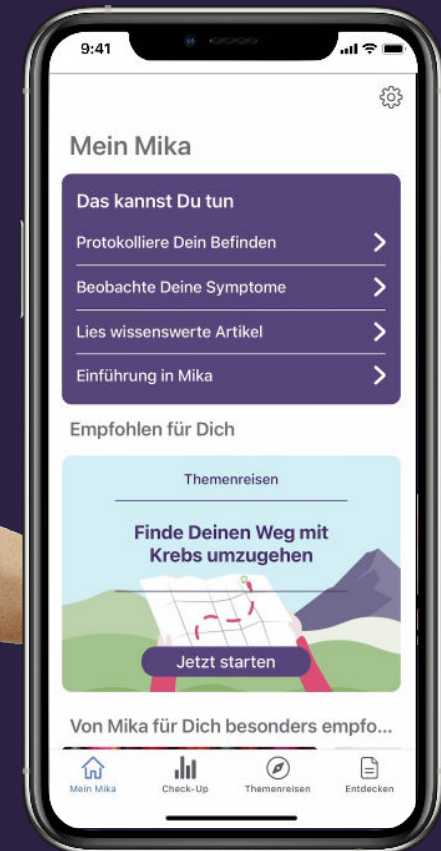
9:41

Mein Mika

Das kannst Du tun

Protokolliere Dein Befinden

Beobachte Deine Symptome

Lies wissenswerte Artikel

Einführung in Mika

Empfohlen für Dich

Themenreisen

Finde Deinen Weg mit Krebs umzugehen

Jetzt starten

Von Mika für Dich besonders empfo...

Mein Mika | Check-Up | Themenreisen | Entdecken